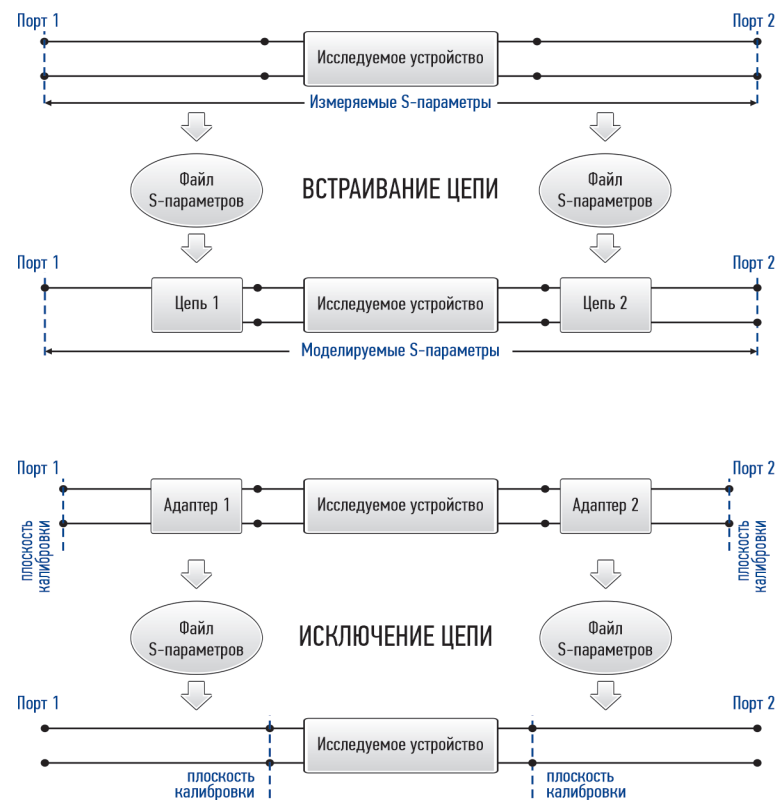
Порт 1

Порт 2

Исследуемое устройство

Измеряемые S-параметры

Файл S-параметров

ВСТРАИВАНИЕ ЦЕПИ

Файл S-параметров

Порт 1

Порт 2

Цепь 1

Исследуемое устройство

Цепь 2

Моделируемые S-параметры

Порт 1

Порт 2

Адаптер 1

Исследуемое устройство

Адаптер 2

плоскость калибровки

плоскость калибровки

Файл S-параметров

ИСКЛЮЧЕНИЕ ЦЕПИ

Файл S-параметров

Порт 1

Порт 2

Исследуемое устройство

плоскость калибровки

плоскость калибровки